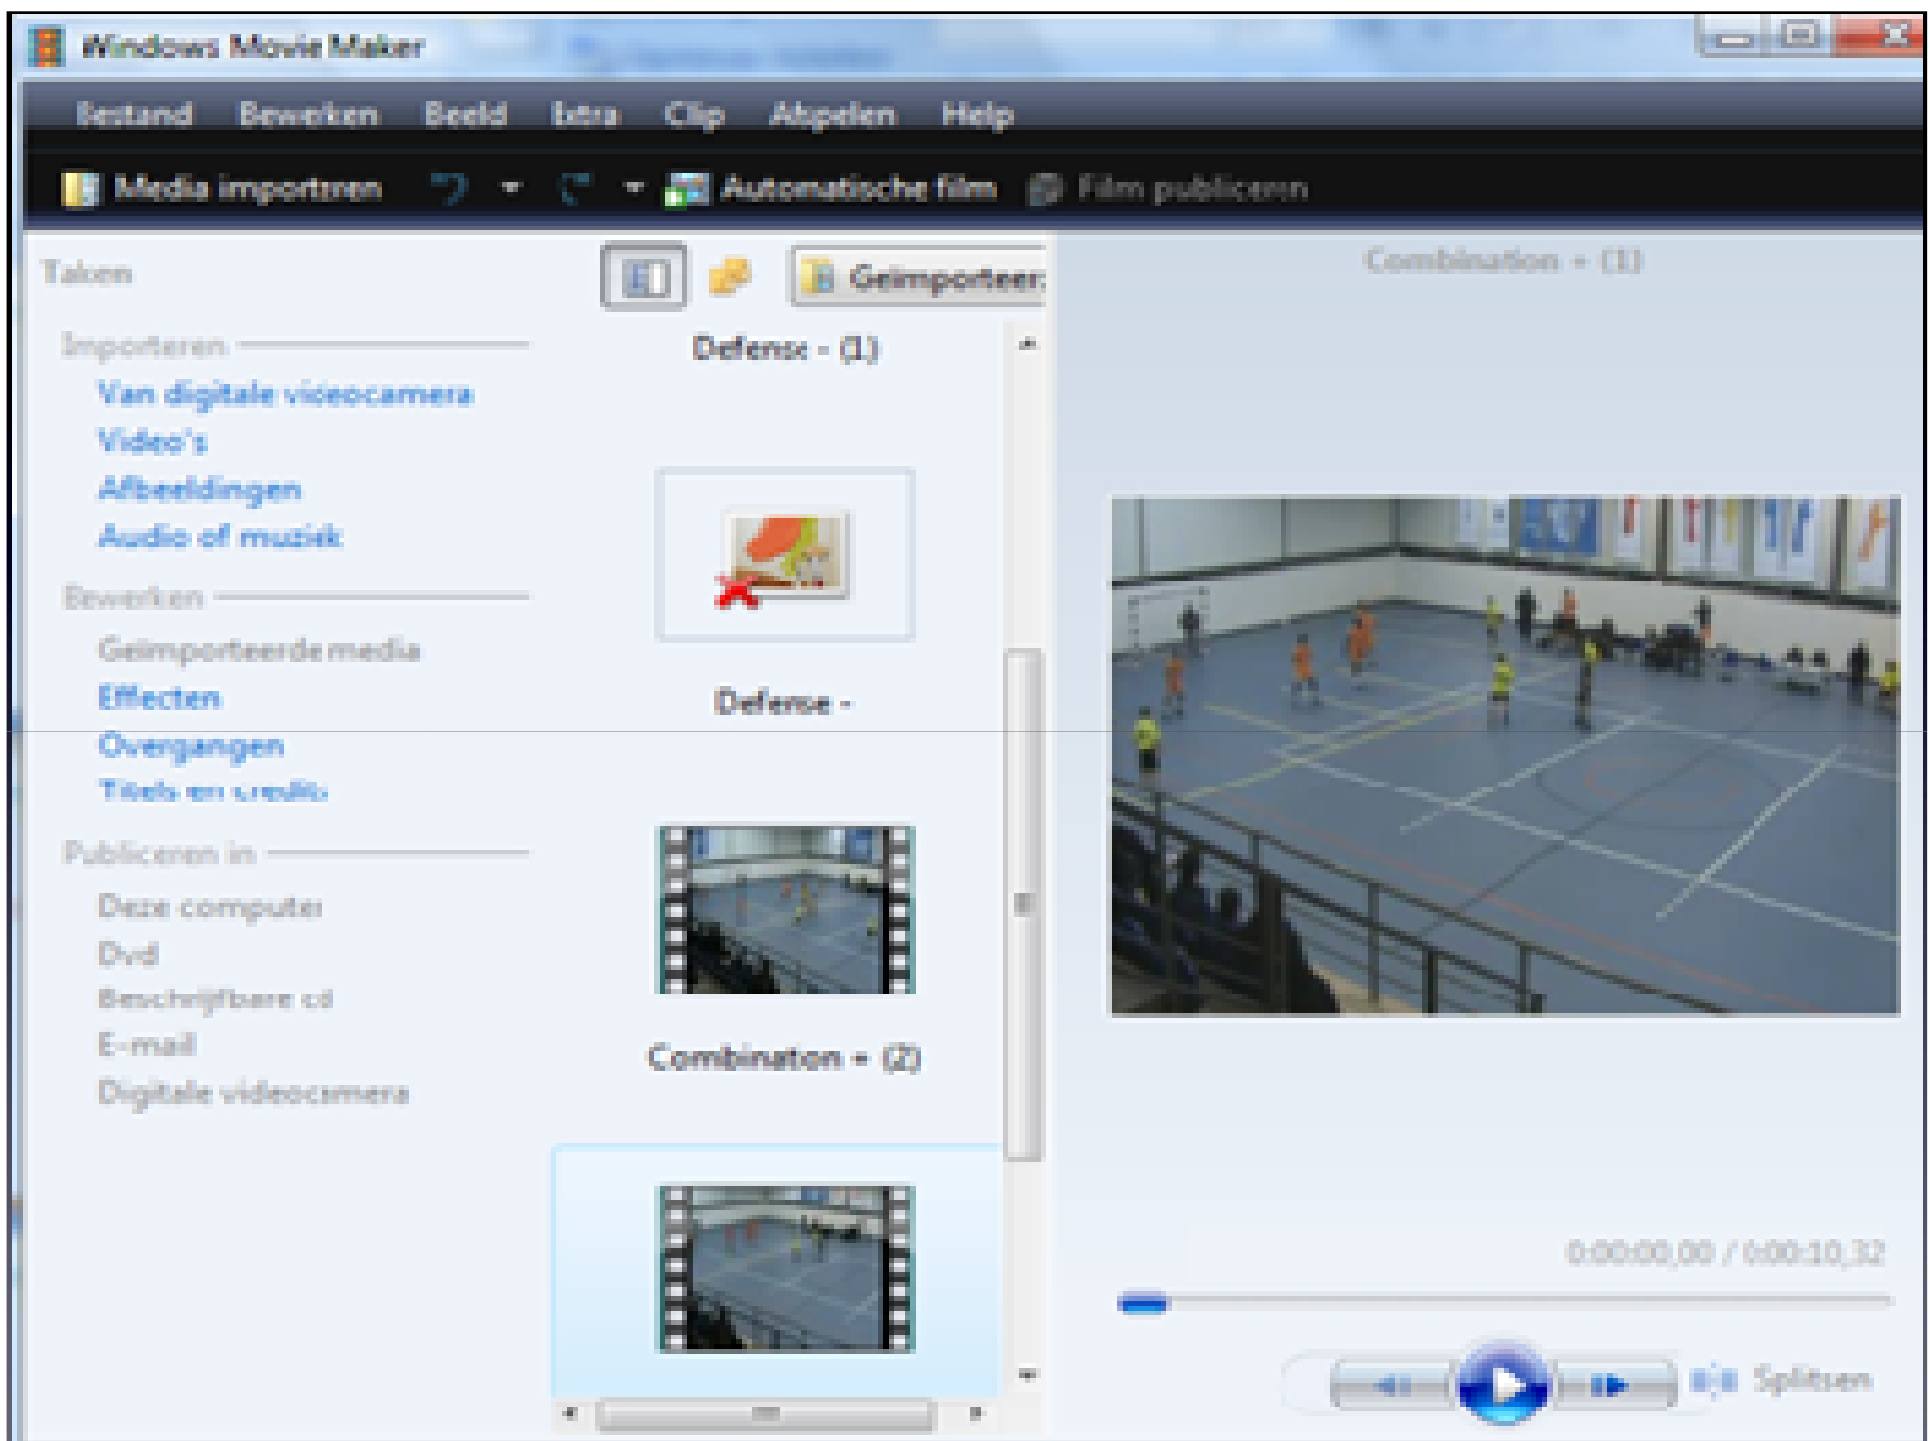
Windows Movie Maker

Bestand Bewerken Beeld Extra Clip Afspelen Help

Media importeren Automatische film Film publiceren

Taken

Geïmporteer

Combination - (1)

Importeren

Van digitale videocamera

Video's

Afbeeldingen

Audio of muziek

Bewerken

Geïmporteerde media

Effecten

Overgangen

Titels en credits

Publiceren in

Deze computer

Dvd

Beschrijfbare cd

E-mail

Digitale videocamera

Defense - (1)

Defense -

Combination - (2)

0:00:00,00 / 0:00:10,32

Splitsen